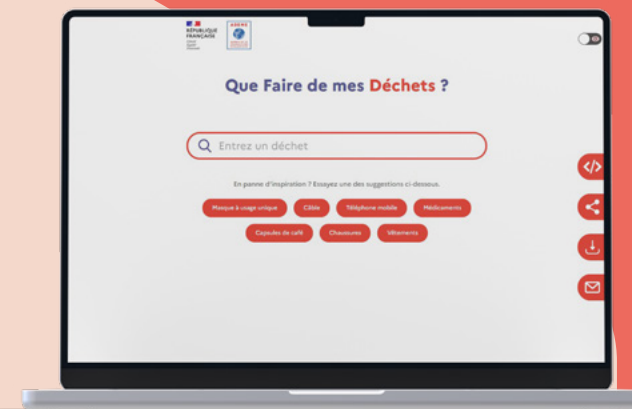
RÉPUBLIQUE FRANÇAISE

ADEME

Que Faire de mes Déchets ?

Entrez un déchet

En panne d'inspiration ? Essayez une des suggestions ci-dessous.

Masque à usage unique
Câble
Téléphone mobile
Médicaments
Capsules de café
Chaussures
Vêtements